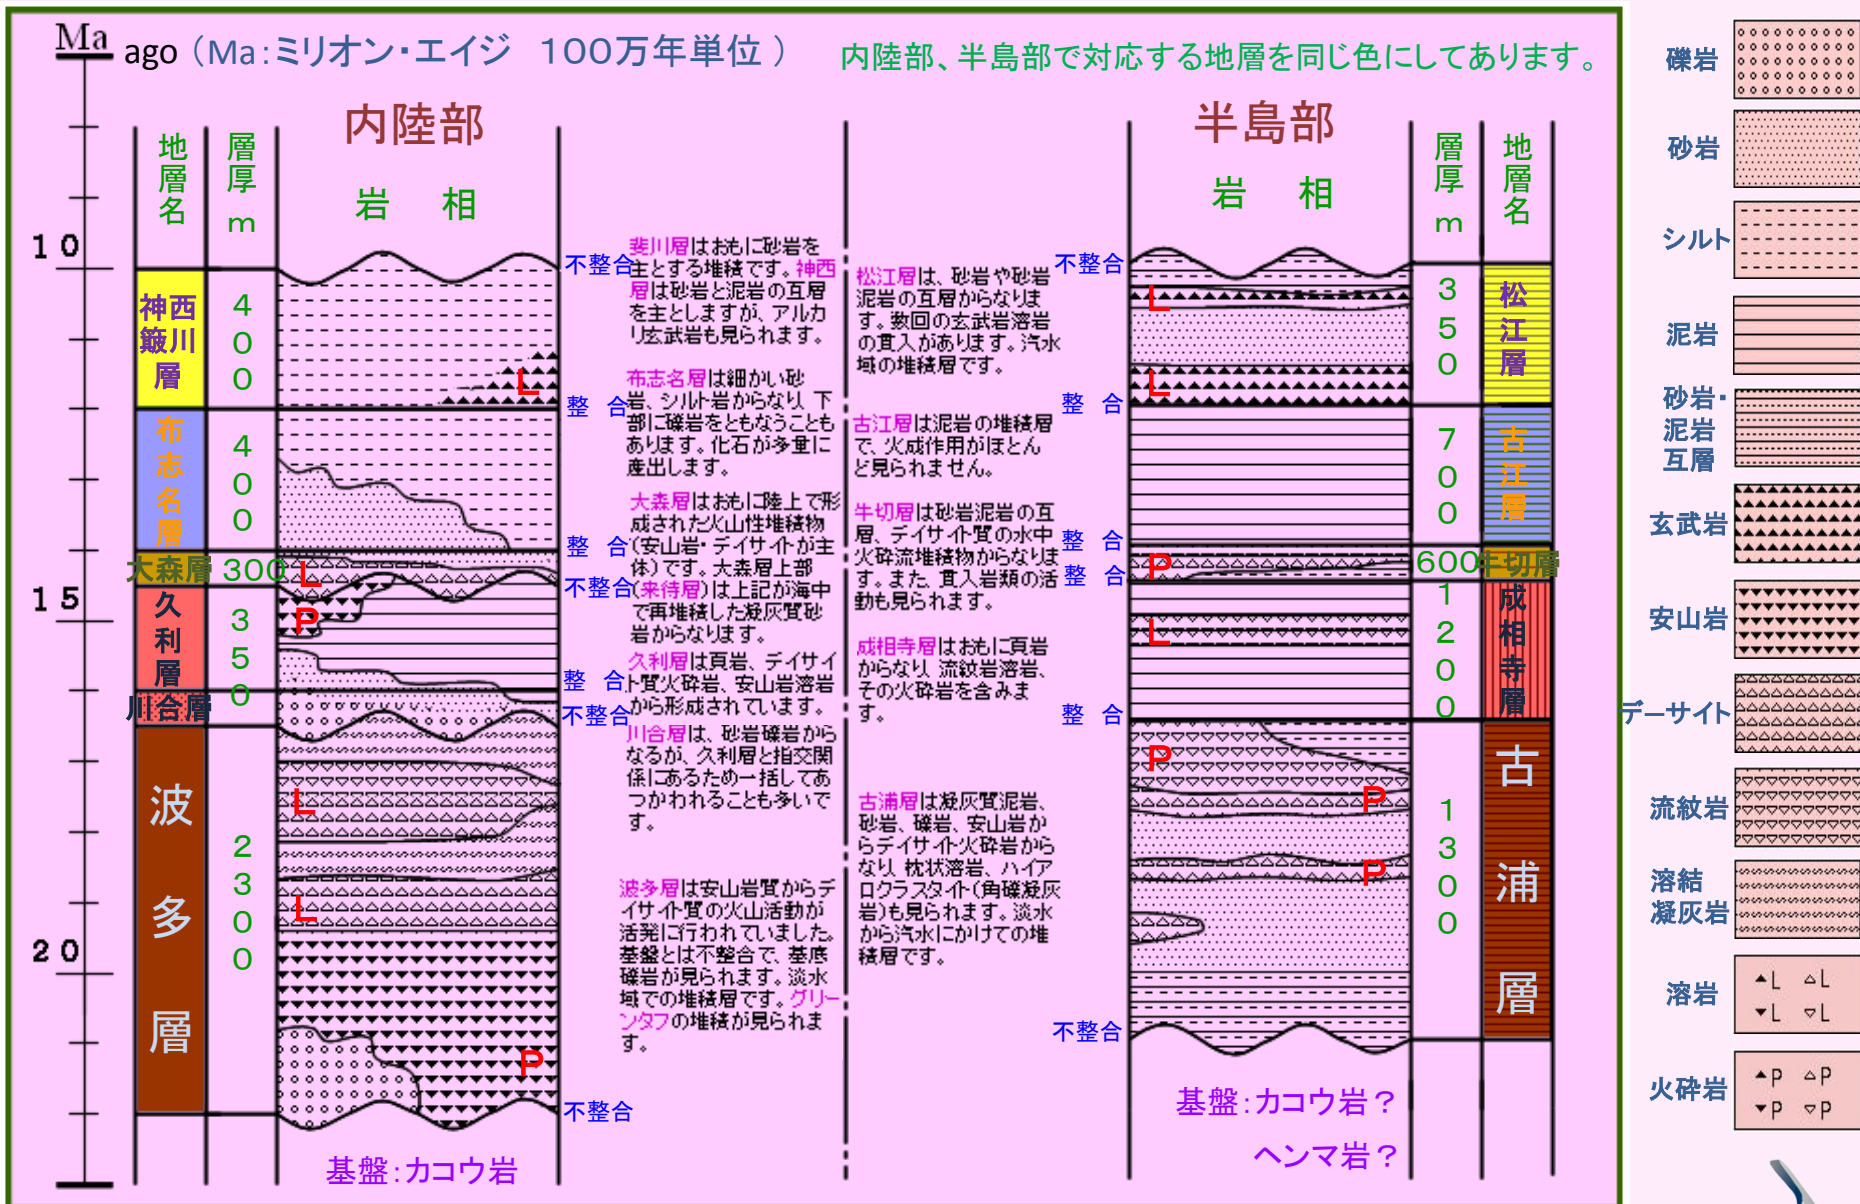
Ma ago（Ma:ミリオン・エイジ　100万年単位）　内陸部、半島部で対応する地層を同じ色にしてあります。

内陸部

地層名　層厚m　岩　相

10
15
20

神西簸川層　400
布志名層　400
大森層　300
久利層　350
川合層
波多層　2300

L
L
P
L
L
P

基盤:カコウ岩

不整合　整合　整合　不整合　整合　不整合　不整合

斐川層はおもに砂岩を主とする堆積です。神西層は砂岩と泥岩の互層を主としますが、アルカリ玄武岩も見られます。

布志名層は細かい砂岩、シルト岩からなり、下部に礫岩をともなうこともあります。化石が多量に産出します。

大森層はおもに陸上で形成された火山性堆積物(安山岩・デイサイトが主体)です。大森層上部(来待層)は上記が水中で再堆積した凝灰質砂岩からなります。

久利層は頁岩、デイサイト質火砕岩、安山岩溶岩から形成されています。

川合層は、砂岩礫岩からなるが、久利層と指交関係にあるため一括してあつかわれることも多いです。

波多層は安山岩質からデイサイト質の火山活動が活発に行われていました。基盤とは不整合で、基底礫岩が見られます。淡水域での堆積層です。グリーンタフの堆積が見られます。

松江層は、砂岩や砂岩泥岩の互層からなります。数回の玄武岩溶岩の貫入があります。汽水域の堆積層です。

古江層は泥岩の堆積層で、火成作用がほとんど見られません。

牛切層は砂岩泥岩の互層、デイサイト質の水中火砕流堆積物からなります。また、貫入岩類の活動も見られます。

成相寺層はおもに頁岩からなり、流紋岩溶岩、その火砕岩を含みます。

古浦層は凝灰質泥岩、砂岩、礫岩、安山岩からデイサイト火砕岩からなり、枕状溶岩、ハイアロクラスタイト(角礫凝灰岩)も見られます。淡水から汽水にかけての堆積層です。

半島部

岩　相　層厚m　地層名

不整合　整合　整合　整合　整合　不整合

L
L
P
L
P
P
P

松江層　350
古江層　700
牛切層　600
成相寺層　1200
古浦層　1300

基盤:カコウ岩？
ヘンマ岩？

礫岩
砂岩
シルト
泥岩
砂岩・泥岩互層
玄武岩
安山岩
デーサイト
流紋岩
溶結凝灰岩
溶岩　L　L　L　L
火砕岩　P　P　P　P